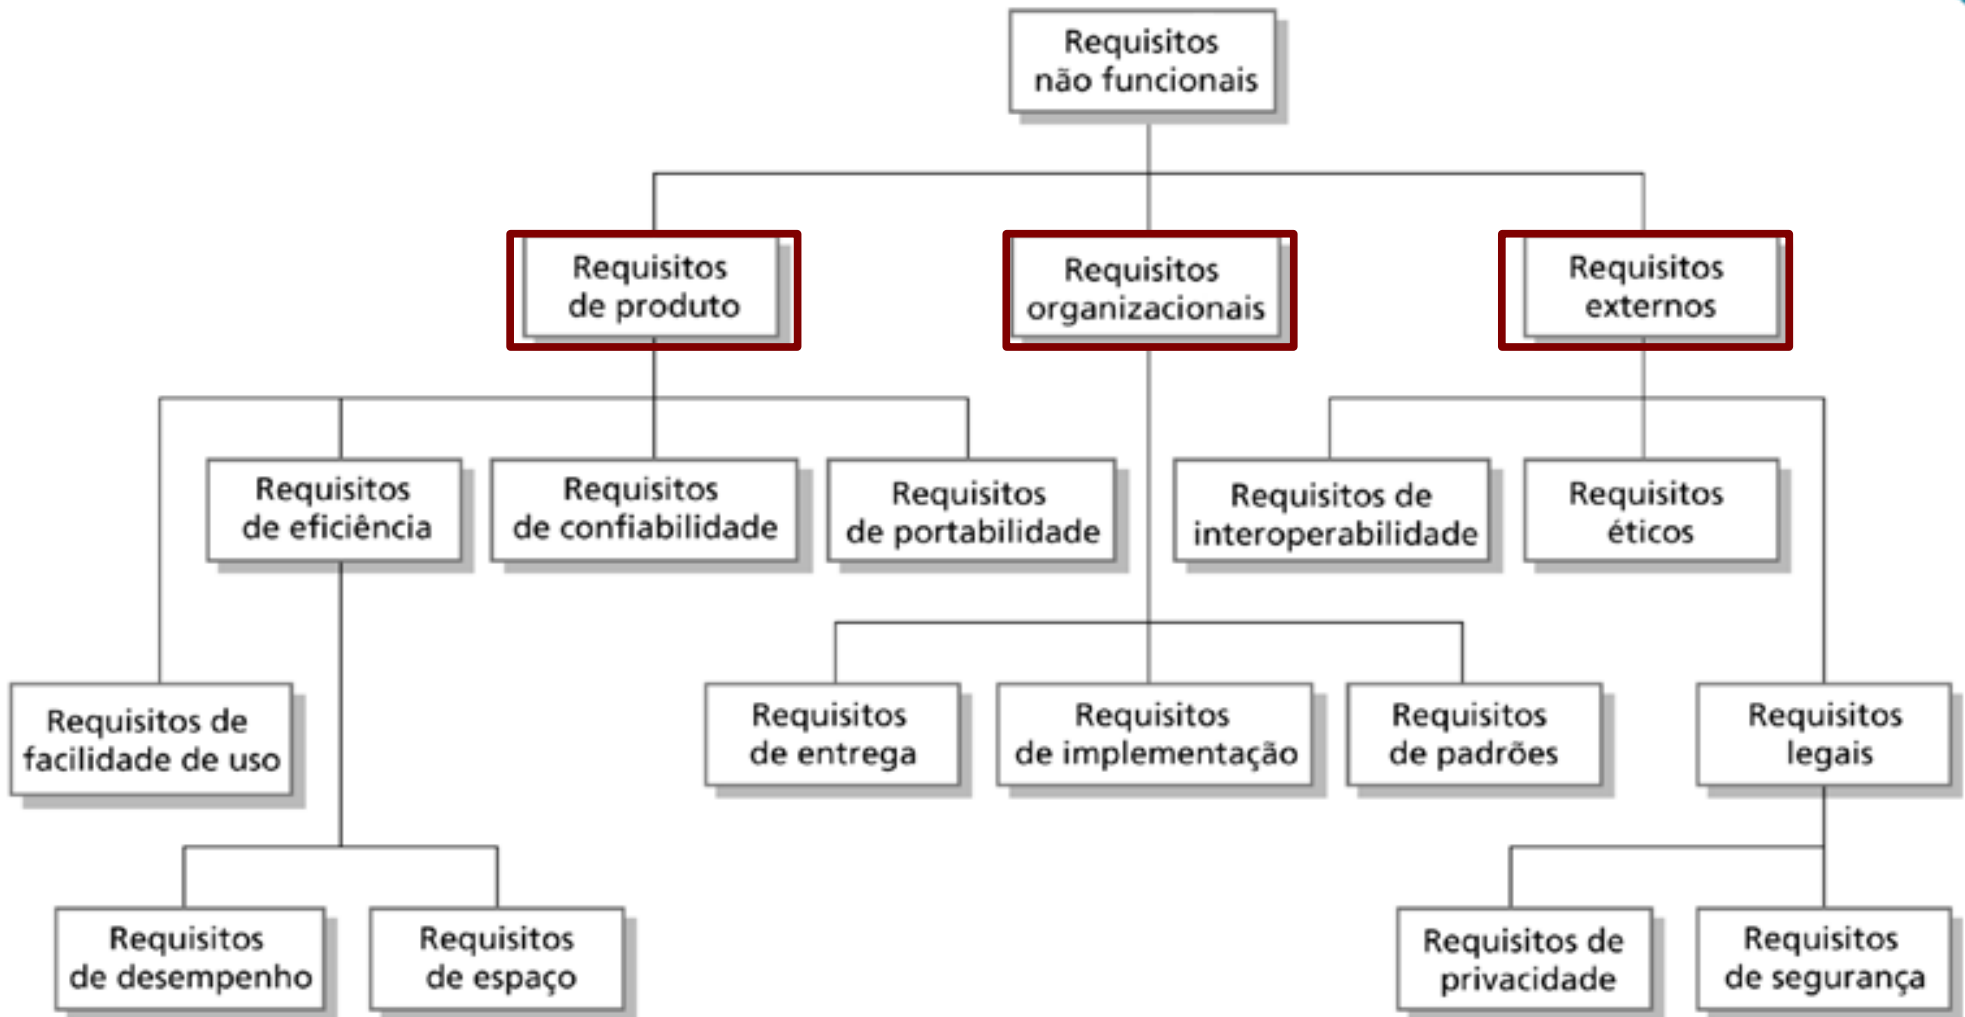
Requisitos não funcionais

Requisitos de produto

Requisitos organizacionais

Requisitos externos

Requisitos de eficiência

Requisitos de confiabilidade

Requisitos de portabilidade

Requisitos de interoperabilidade

Requisitos éticos

Requisitos de facilidade de uso

Requisitos de entrega

Requisitos de implementação

Requisitos de padrões

Requisitos legais

Requisitos de desempenho

Requisitos de espaço

Requisitos de privacidade

Requisitos de segurança